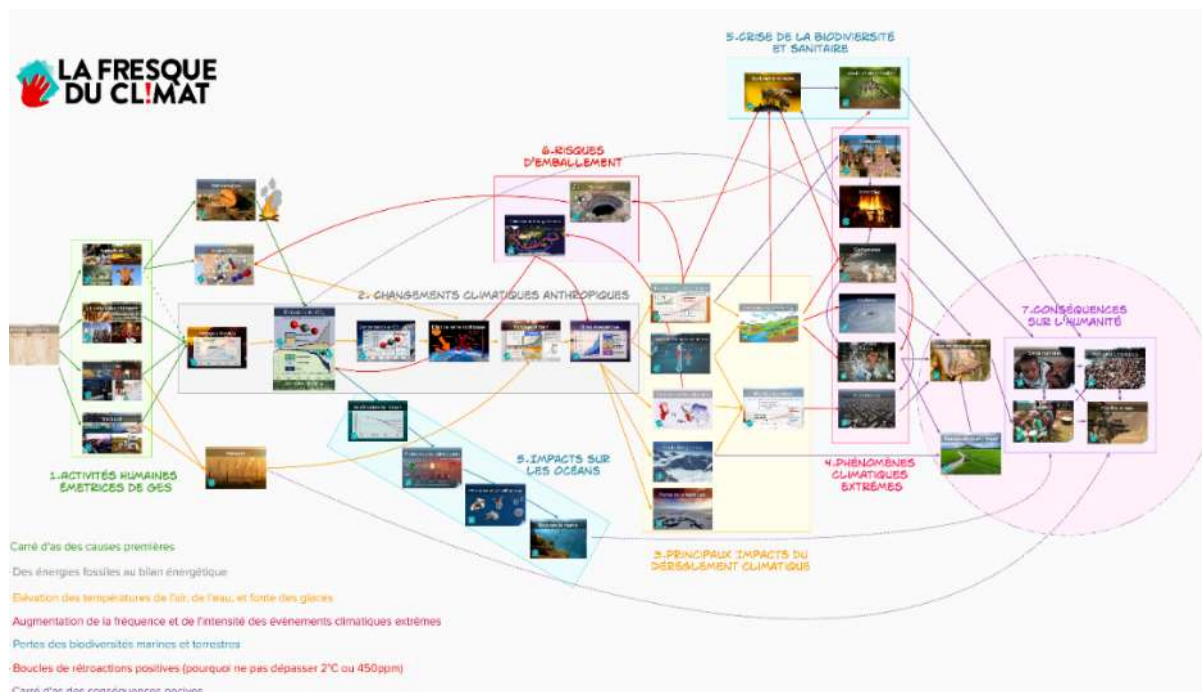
LA FRESQUE DU CL!MAT

5.CRISE DE LA BIODIVERSITÉ ET SANITAIRE

6.RISQUES D'EMBALLEMENT

2. CHANGEMENTS CLIMATIQUES ANTHROPIQUES

7.CONSÉQUENCES SUR L'HUMANITÉ

1.ACTIVITÉS HUMAINES ÉMETRICES DE GES

5.IMPACTS SUR LES OCÉANS

4.PHÉNOMÈNES CLIMATIQUES EXTRÊMES

3.PRINCIPAUX IMPACTS DU DÉRÈGLEMENT CLIMATIQUE

Carré d'as des causes premières

Des énergies fossiles au bilan énergétique

Élévation des températures de l'air, de l'eau, et fonte des glaces

Augmentation de la fréquence et de l'intensité des événements climatiques extrêmes

Pertes des biodiversités marines et terrestres

Boucles de rétroactions positives (pourquoi ne pas dépasser 2°C ou 450ppm)

Carré d'as des conséquences nocives